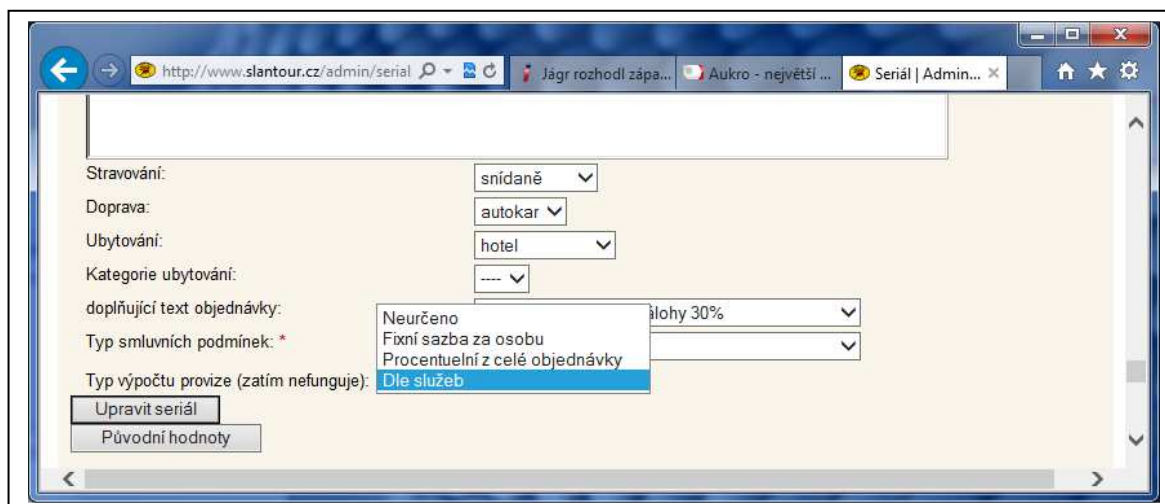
http://www.slantour.cz/admin/serial

Jágr rozhodl zápa...

Aukro - největší ...

Seriál | Admin... ×

Stravování: snídaně

Doprava: autokar

Ubytování: hotel

Kategorie ubytování: ----

doplňující text objednávky: álohy 30%

Typ smluvních podmínek: *

Typ výpočtu provize (zatím nefunguje):

Neurčeno
Fixní sazba za osobu
Procentuelní z celé objednávky
Dle služeb

Upravit seriál

Původní hodnoty